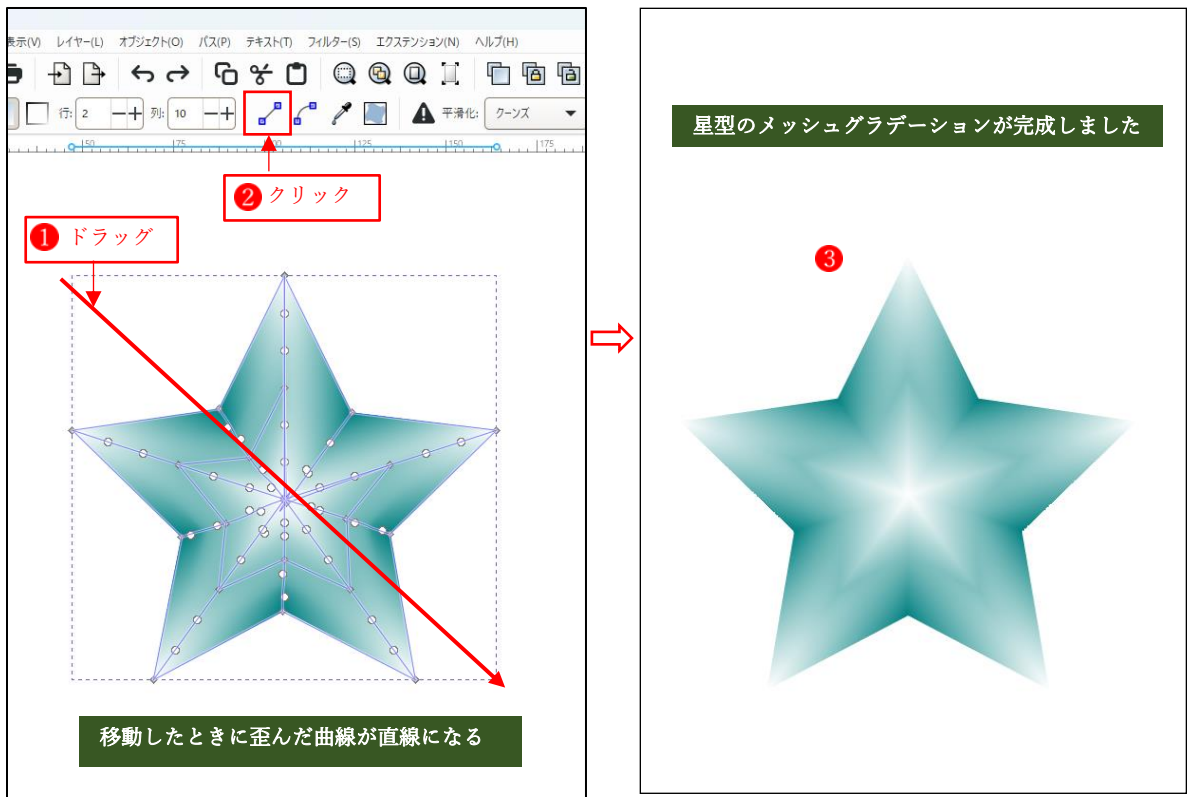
表示(V) レイヤー(L) オブジェクト(O) パス(P) テキスト(T) フィルター(S) エクステンション(N) ヘルプ(H)

行: 2 列: 10 平滑化: クーンズ

150 175 125 150 175

❷ クリック

❶ ドラッグ

移動したときに歪んだ曲線が直線になる

星型のメッシュグラデーションが完成しました

❸